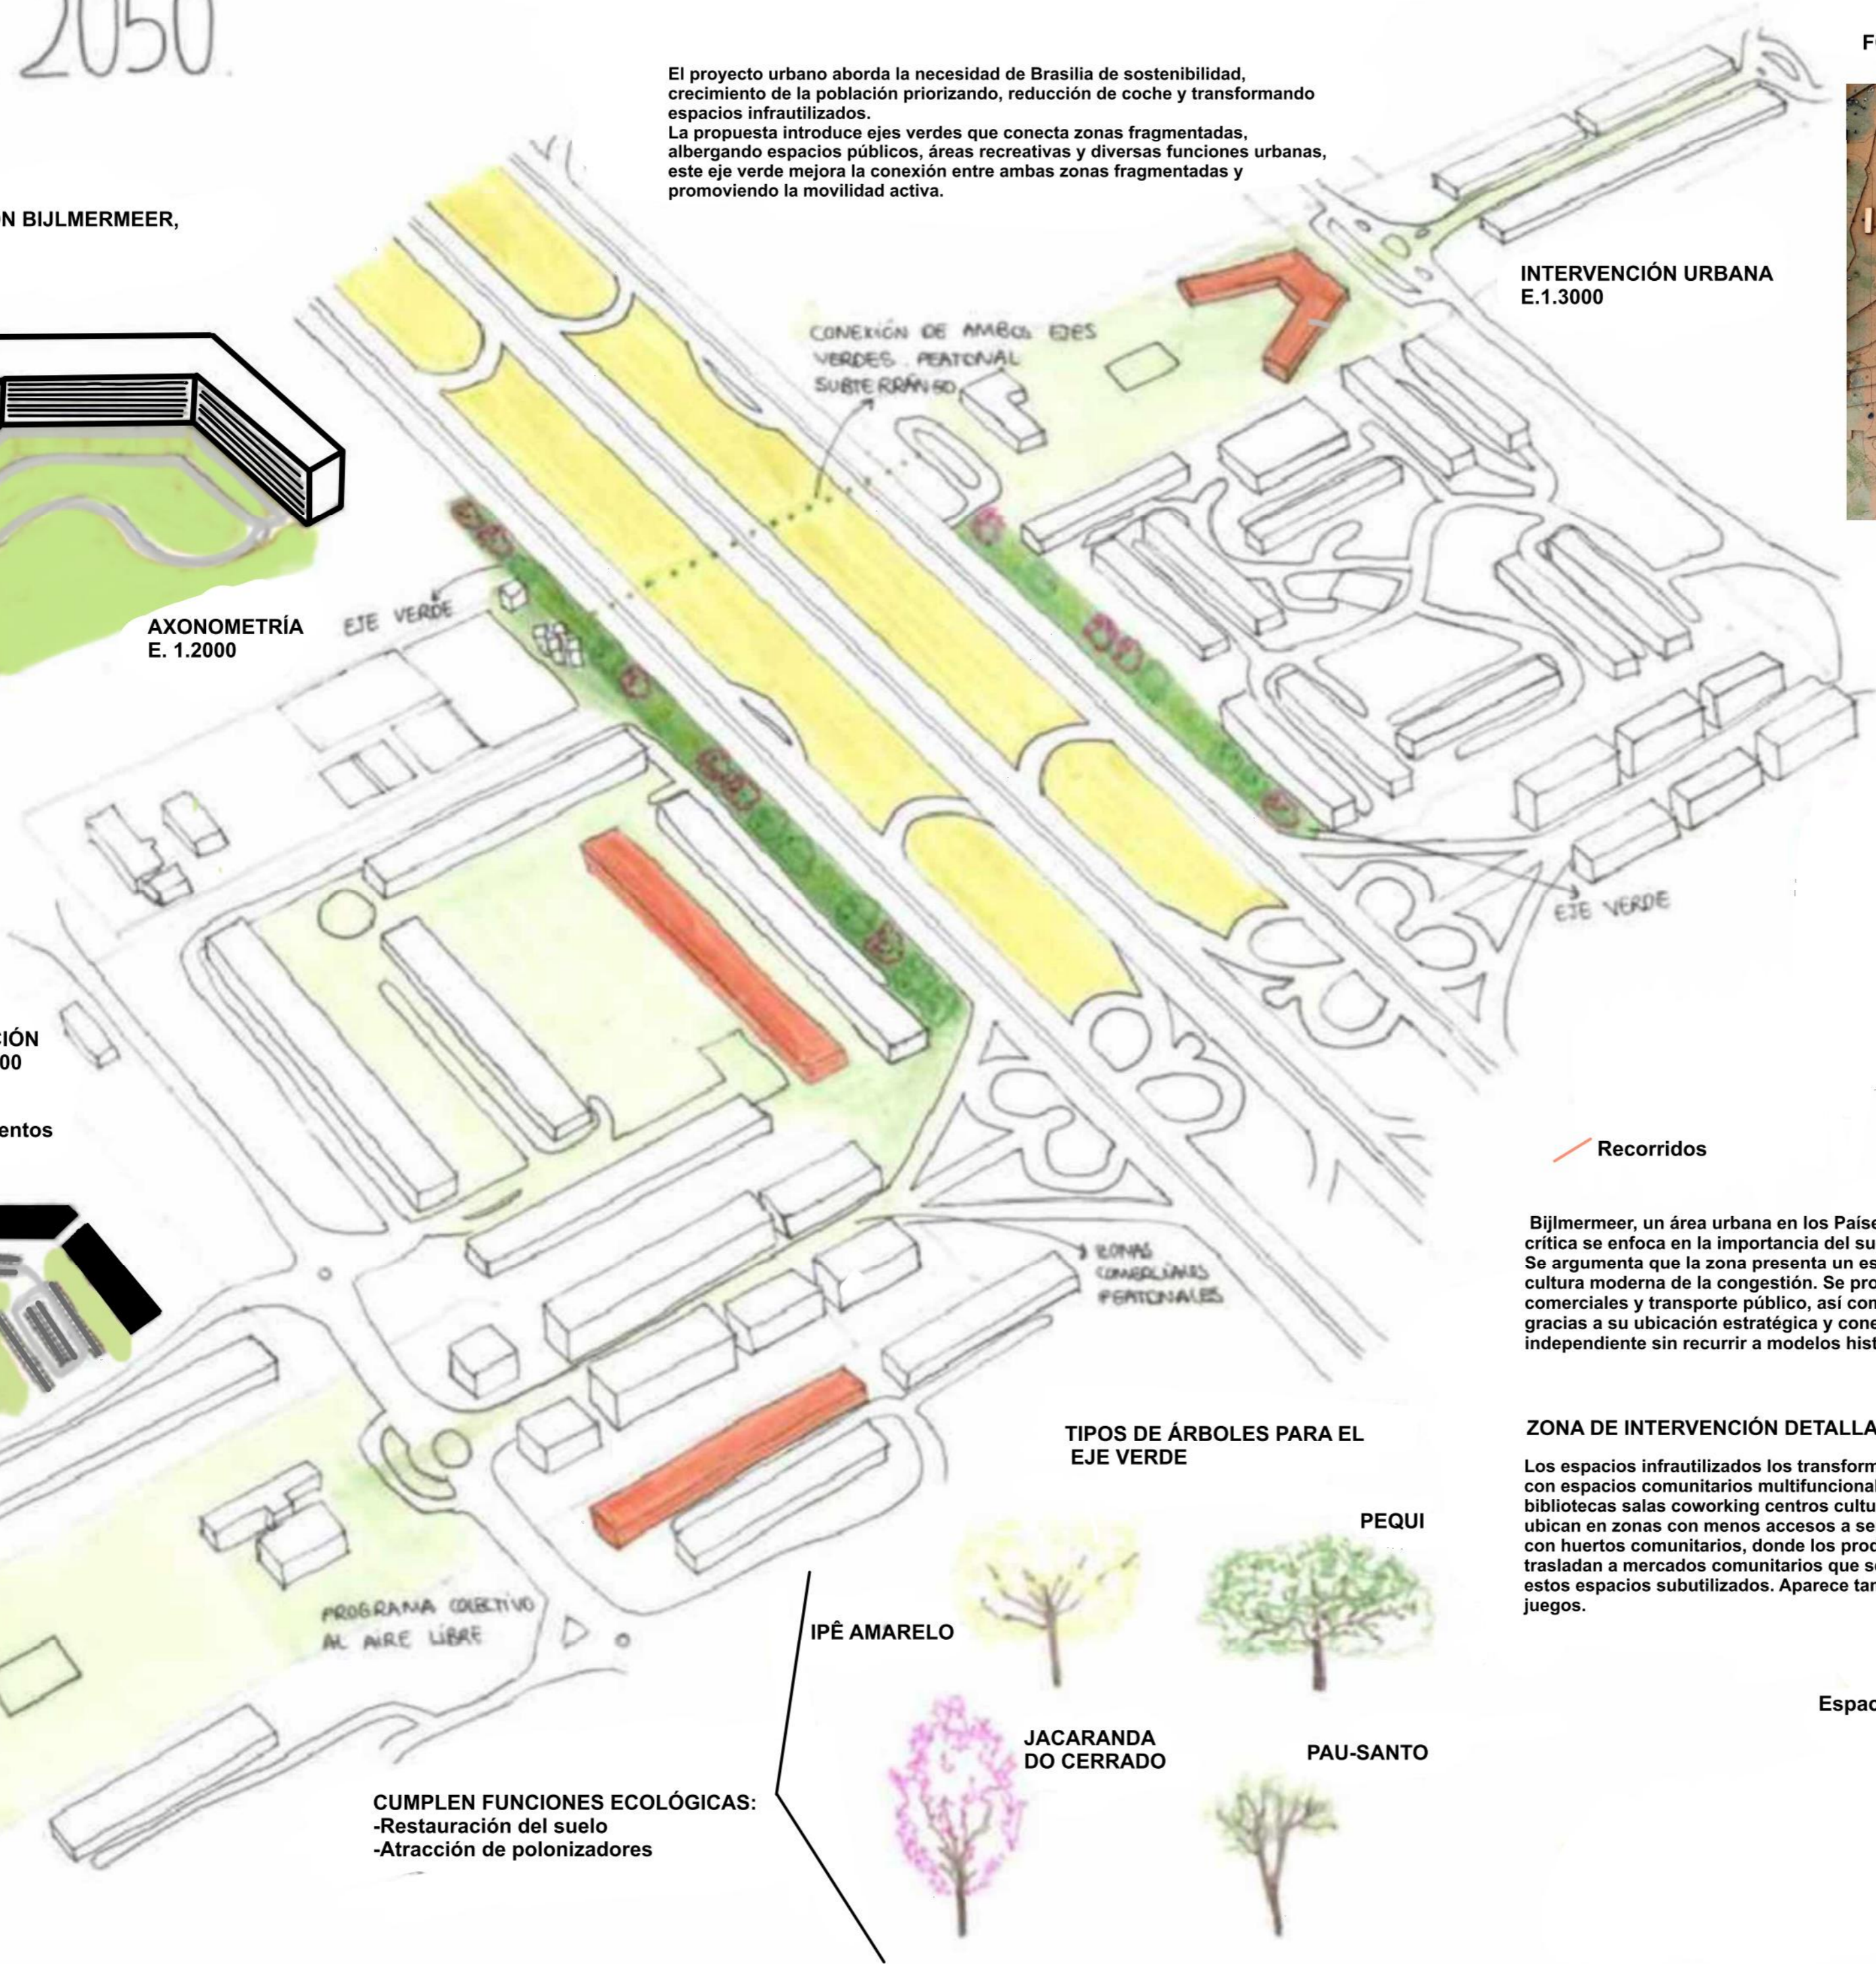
2050

El proyecto urbano aborda la necesidad de Brasilia de sostenibilidad, crecimiento de la población priorizando, reducción de coche y transformando espacios infrautilizados.
La propuesta introduce ejes verdes que conecta zonas fragmentadas, albergando espacios públicos, áreas recreativas y diversas funciones urbanas, este eje verde mejora la conexión entre ambas zonas fragmentadas y promoviendo la movilidad activa.

F

N BIJLMERMEER,

INTERVENCIÓN URBANA
E.1.3000

CONEXIÓN DE AMBOS EJES VERDES . PEATONAL SUBTERRÁNEO

EJE VERDE

AXONOMETRÍA
E. 1.2000

EJE VERDE

CIÓN
00

entos

ZONAS COMERCIALES PEATONALES

Recorridos

Bijlmermeer, un área urbana en los Paíse
crítica se enfoca en la importancia del su
Se argumenta que la zona presenta un es
cultura moderna de la congestión. Se pro
comerciales y transporte público, así com
gracias a su ubicación estratégica y cone
independiente sin recurrir a modelos hist

ZONA DE INTERVENCIÓN DETALLA

Los espacios infrautilizados los transform
con espacios comunitarios multifuncional
bibliotecas salas coworking centros cultu
ubican en zonas con menos accesos a se
con huertos comunitarios, donde los proc
trasladan a mercados comunitarios que s
estos espacios subutilizados. Aparece tar
juegos.

Espac

TIPOS DE ÁRBOLES PARA EL EJE VERDE

PEQUI

IPÊ AMARELO

PROGRAMA COLECTIVO AL AIRE LIBRE

JACARANDA DO CERRADO

PAU-SANTO

CUMPLEN FUNCIONES ECOLÓGICAS:
-Restauración del suelo
-Atracción de polonizadores